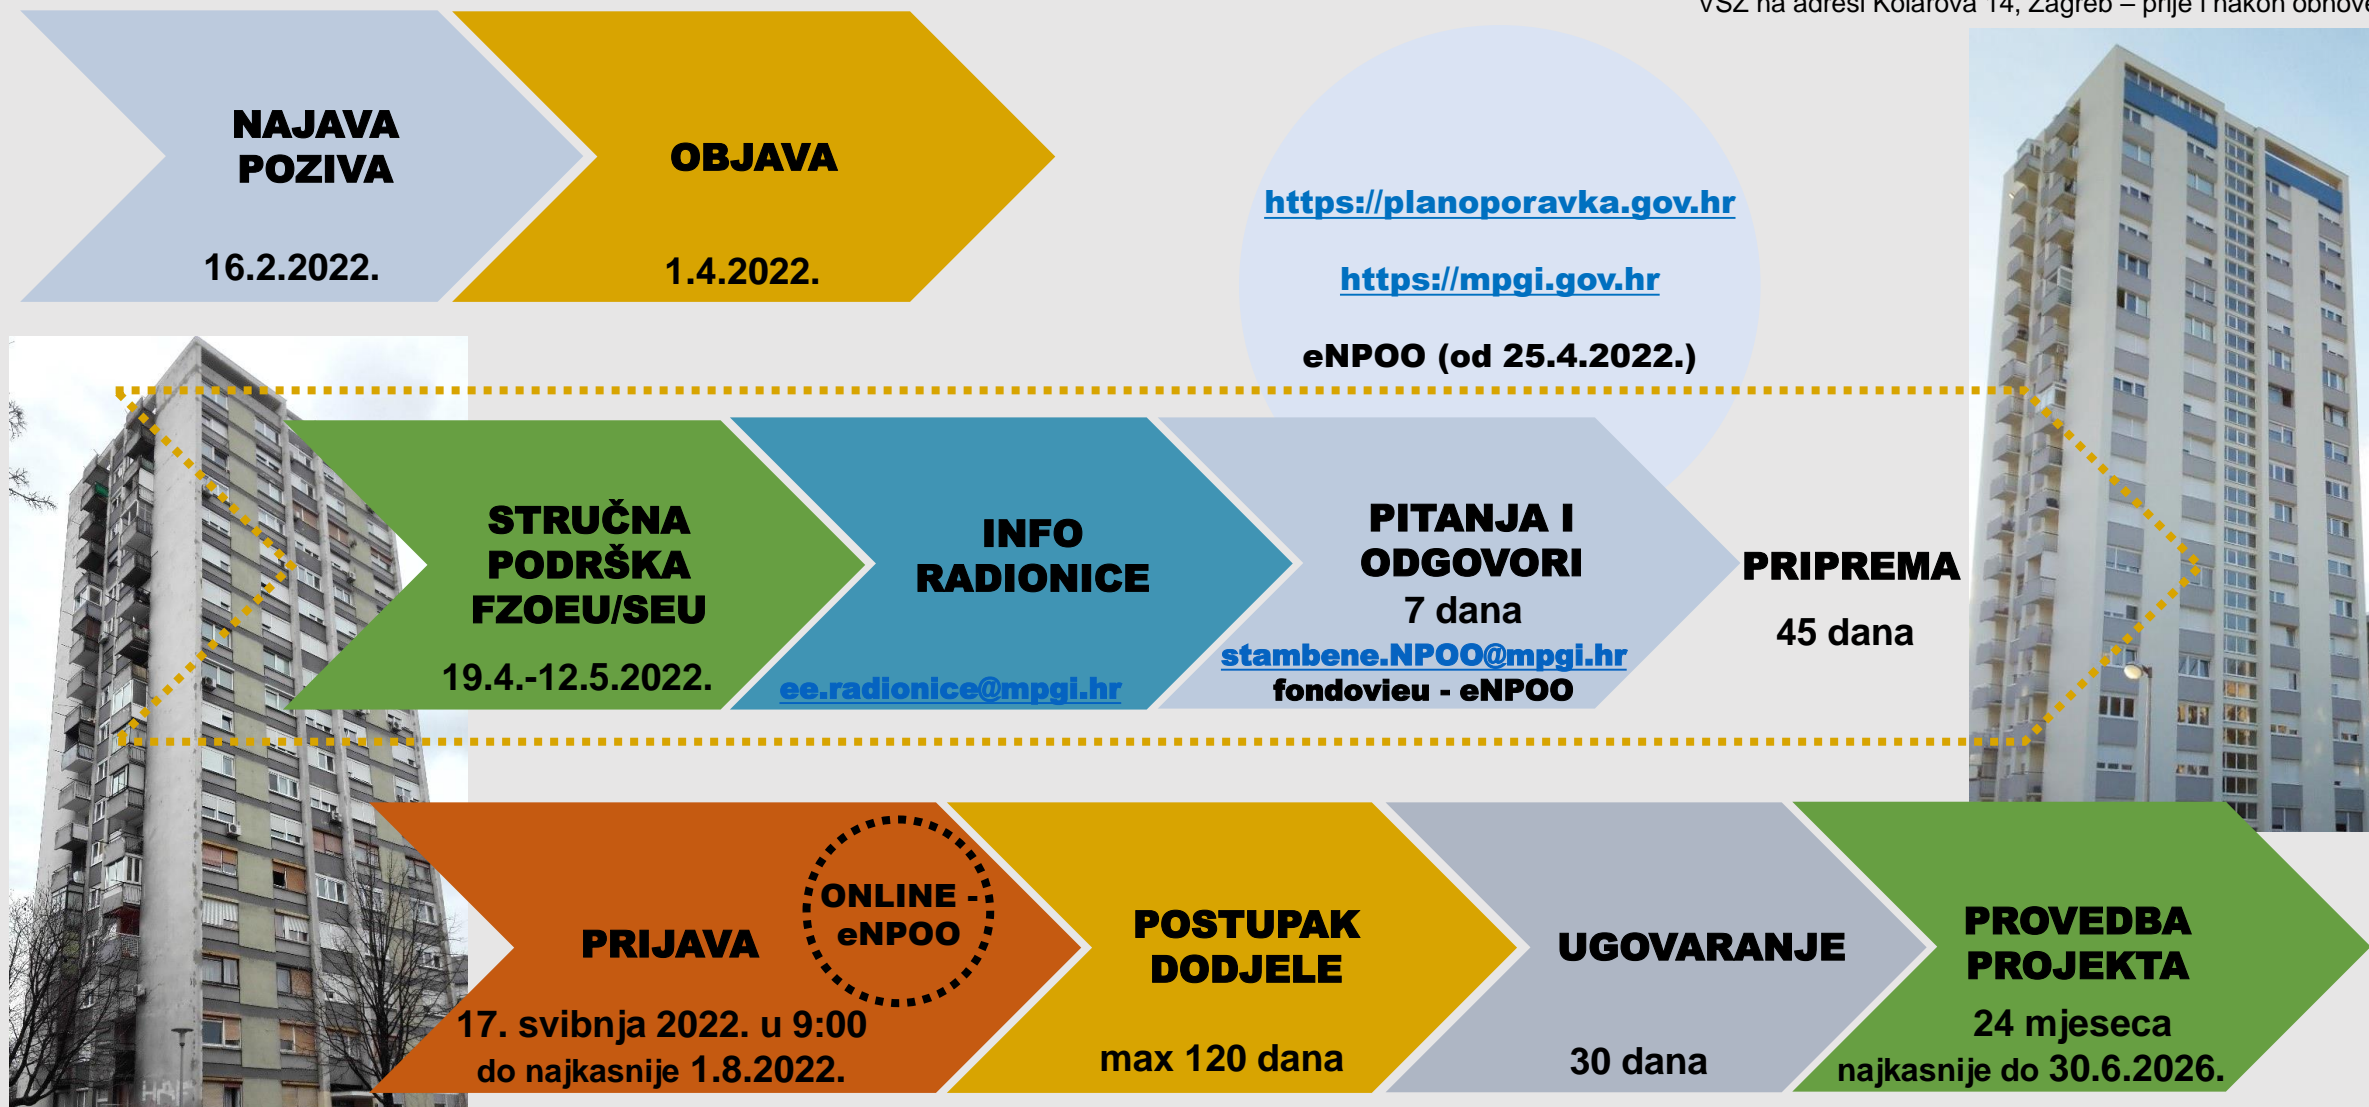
VSZ na adresi Kolarova 14, Zagreb – prije i nakon obnove

NAJAVA POZIVA

16.2.2022.

OBJAVA

1.4.2022.

https://planoporavka.gov.hr

https://mpgi.gov.hr

eNPOO (od 25.4.2022.)

STRUČNA PODRŠKA FZOEU/SEU

19.4.-12.5.2022.

INFO RADIONICE

ee.radionice@mpgi.hr

PITANJA I ODGOVORI

7 dana

stambene.NPOO@mpgi.hr

fondovieu - eNPOO

PRIPREMA

45 dana

PRIJAVA

ONLINE - eNPOO

17. svibnja 2022. u 9:00

do najkasnije 1.8.2022.

POSTUPAK DODJELE

max 120 dana

UGOVARANJE

30 dana

PROVEDBA PROJEKTA

24 mjeseca

najkasnije do 30.6.2026.